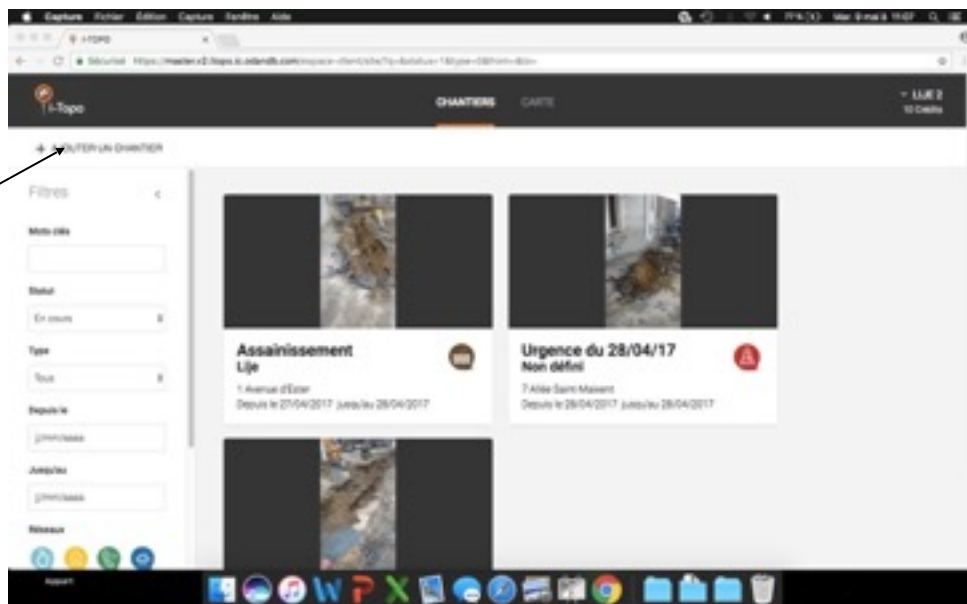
Capture Fichier Édition Capture Fenêtre Aide

i-TOPO

Sécurisé https://master.v2.itopo.io.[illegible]

i-Topo

CHANTIERS CARTE

LIJE 2
10 Crédits

+ AJOUTER UN CHANTIER

Filtres

Mots clés

Statut

En cours

Type

Tous

Depuis le

jj/mm/aaaa

Jusqu'au

jj/mm/aaaa

Réseaux

Assainissement
Lije
1 Avenue d'Ester
Depuis le 27/04/2017 jusqu'au 28/04/2017

Urgence du 28/04/17
Non défini
7 Allée Saint Maixent
Depuis le 28/04/2017 jusqu'au 28/04/2017